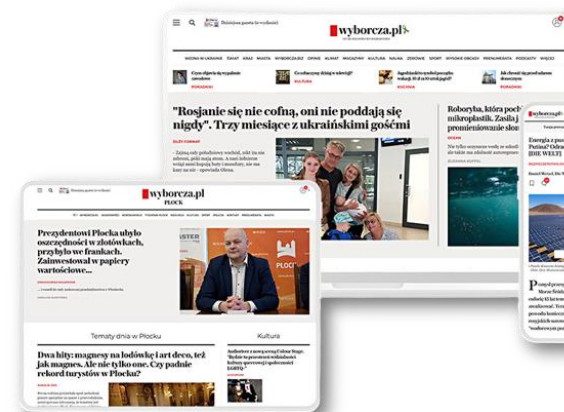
wyborcza.pl

"Rosjanie się nie cofną, oni nie poddają się nigdy". Trzy miesiące z ukraińskimi gośćmi

Roboryba, która poch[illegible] mikroplastik. Zasila j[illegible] promieniowanie słon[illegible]

Energia z pu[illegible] Putina? Odn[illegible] [DIE WELT]

wyborcza.pl
PŁOCK

Prezydentowi Płocka ubyło oszczędności w złotówkach, przybyło we frankach. Zainwestował w papiery wartościowe...

Tematy dnia w Płocku

Kultura

Dwa hity: magnesy na lodówkę i art deco, też jak magnes. Ale nie tylko one. Czy padnie rekord turystów w Płocku?